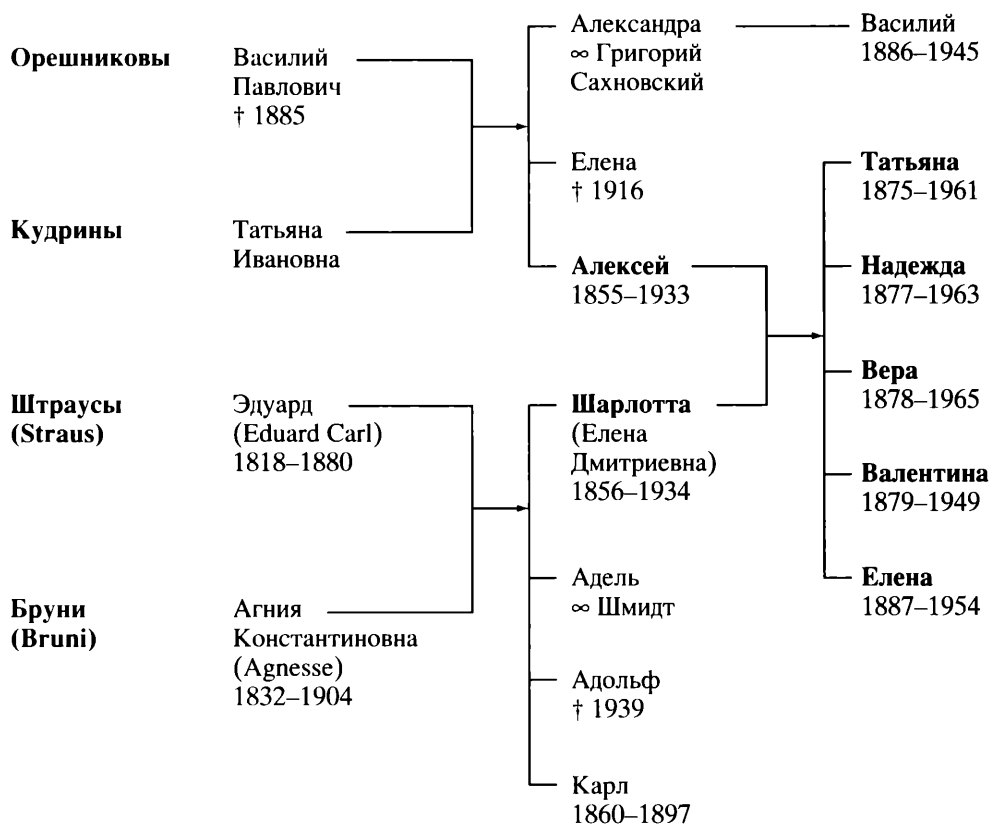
Орешниковы

Василий Павлович
† 1885

Кудрины

Татьяна Ивановна

Штраусы (Straus)

Эдуард (Eduard Carl)
1818–1880

Бруни (Bruni)

Агния Константиновна (Agnesse)
1832–1904

Александра
∞ Григорий Сахновский

Елена
† 1916

Алексей
1855–1933

Шарлотта
(Елена Дмитриевна)
1856–1934

Адель
∞ Шмидт

Адольф
† 1939

Карл
1860–1897

Василий
1886–1945

Татьяна
1875–1961

Надежда
1877–1963

Вера
1878–1965

Валентина
1879–1949

Елена
1887–1954